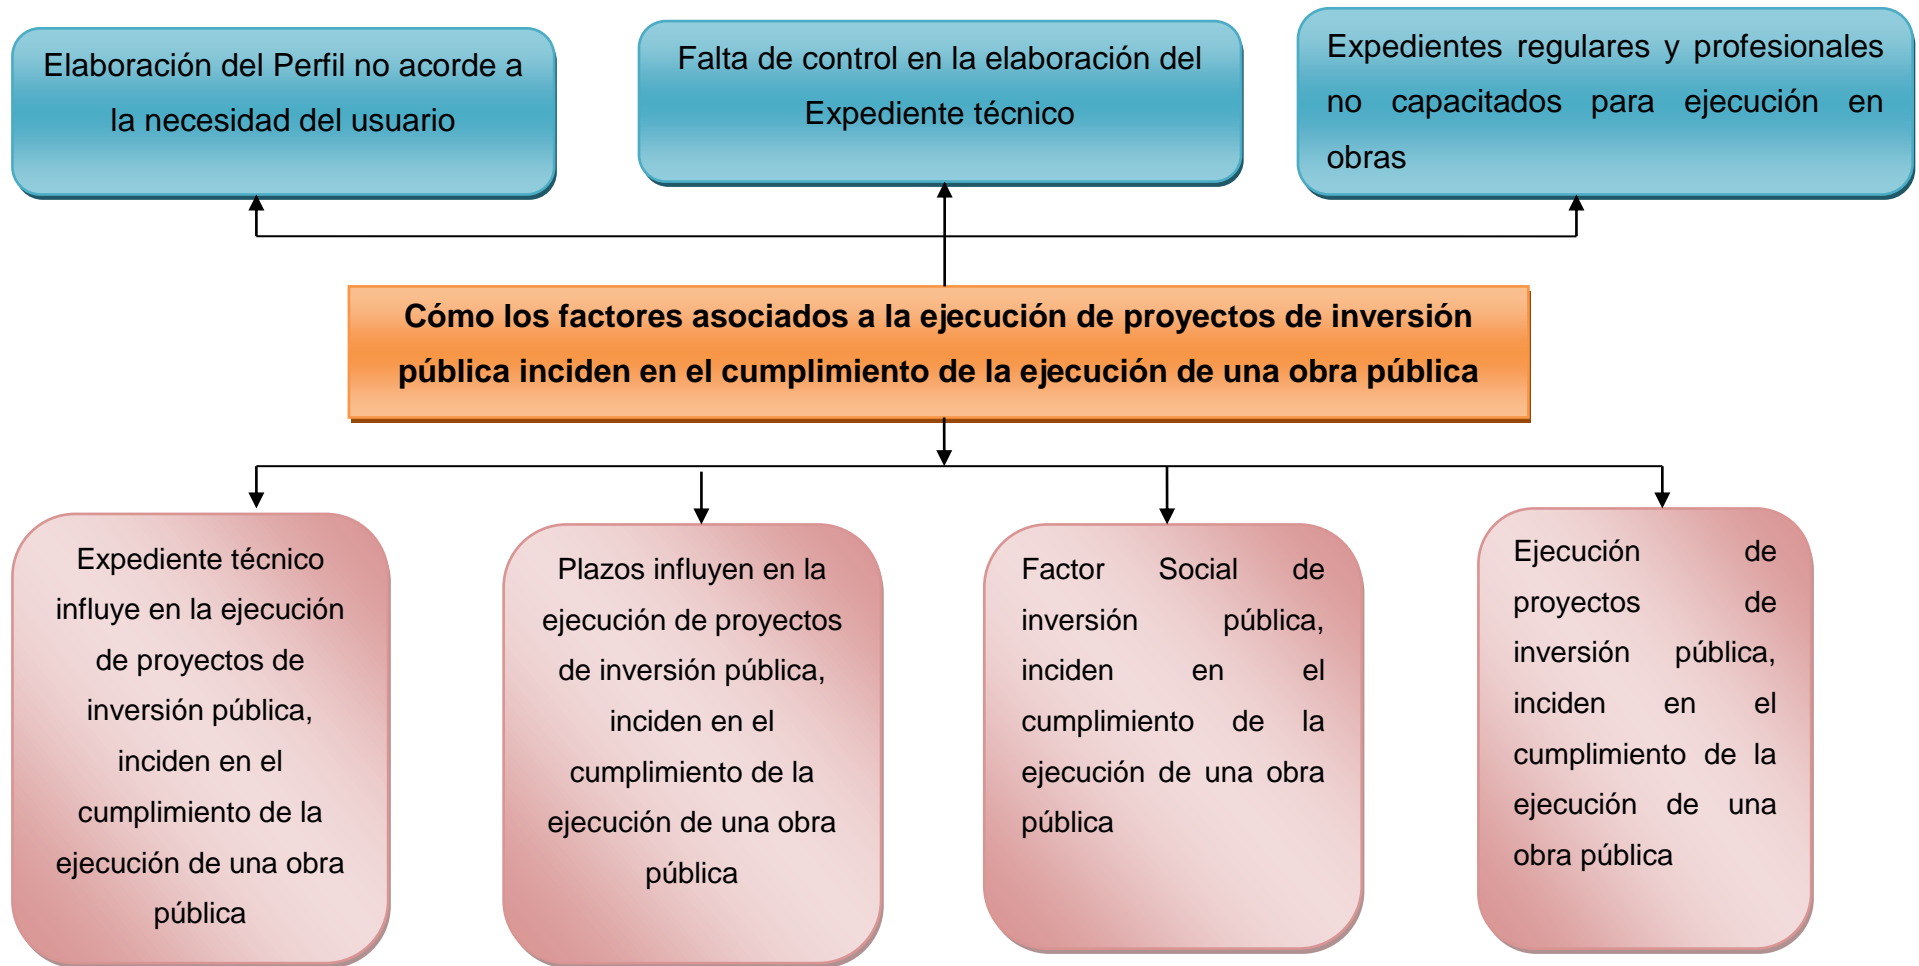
Elaboración del Perfil no acorde a la necesidad del usuario

Falta de control en la elaboración del Expediente técnico

Expedientes regulares y profesionales no capacitados para ejecución en obras

Cómo los factores asociados a la ejecución de proyectos de inversión pública inciden en el cumplimiento de la ejecución de una obra pública

Expediente técnico influye en la ejecución de proyectos de inversión pública, inciden en el cumplimiento de la ejecución de una obra pública

Plazos influyen en la ejecución de proyectos de inversión pública, inciden en el cumplimiento de la ejecución de una obra pública

Factor Social de inversión pública, inciden en el cumplimiento de la ejecución de una obra pública

Ejecución de proyectos de inversión pública, inciden en el cumplimiento de la ejecución de una obra pública